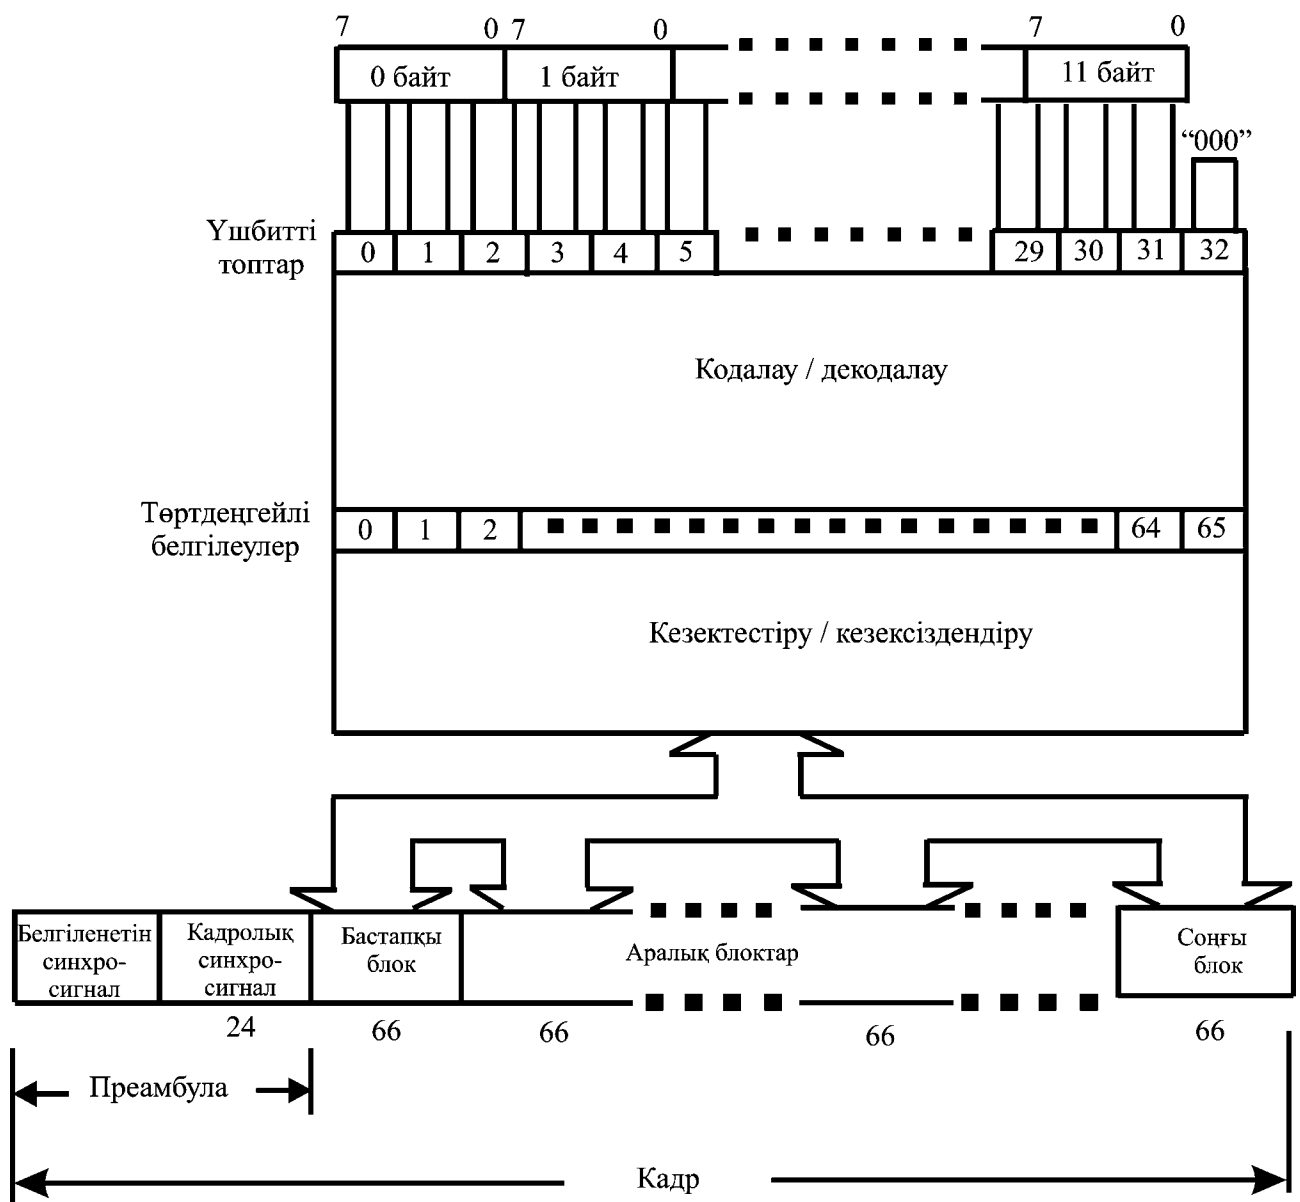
7 0 7 0 7 0

0 байт 1 байт 11 байт

“000”

Үшбитті топтар

0 1 2 3 4 5 29 30 31 32

Кодалау / декодалау

Төртдеңгейлі белгілеулер

0 1 2 64 65

Кезектестіру / кезексіздендіру

Белгіленетін синхро-сигнал

Кадролық синхро-сигнал

Бастапқы блок

Аралық блоктар

Соңғы блок

24 66 66 66 66

Преамбула

Кадр